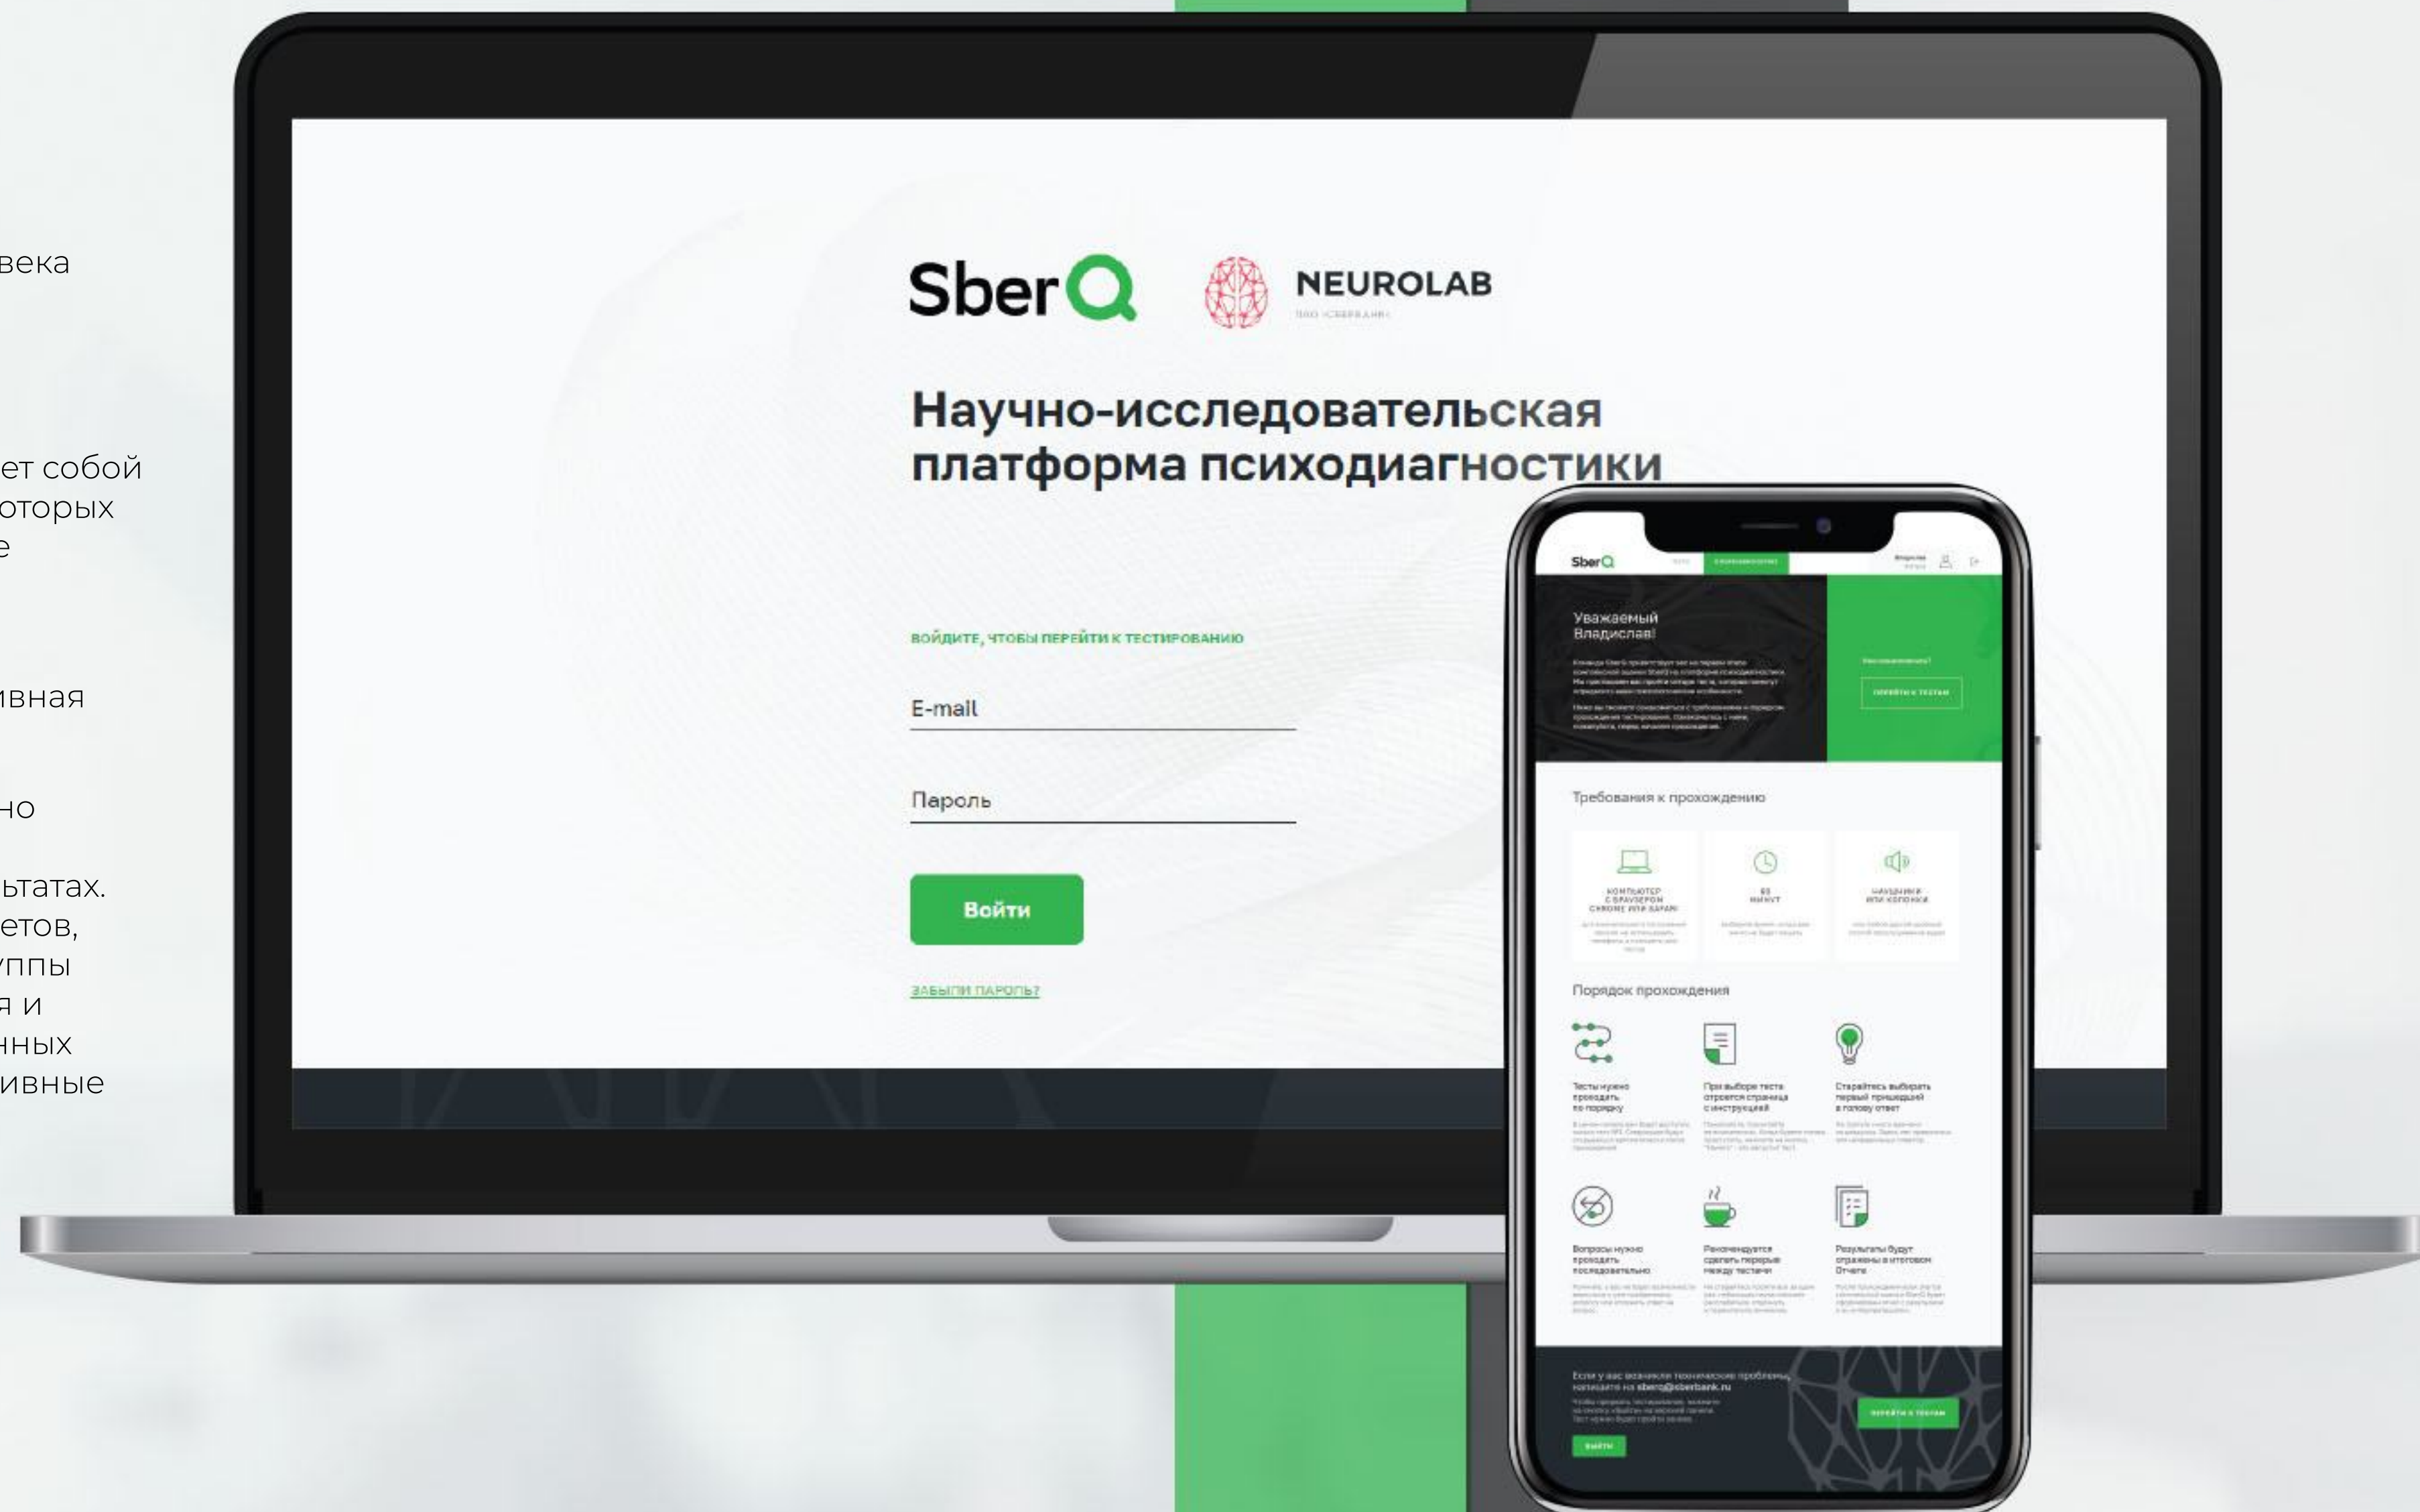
века

ет собой
оторых
е

ивная

но

ьтатах.
етов,
уппы
я и
нных
ивные

SberQ NEUROLAB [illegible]

Научно-исследовательская платформа психодиагностики

ВОЙДИТЕ, ЧТОБЫ ПЕРЕЙТИ К ТЕСТИРОВАНИЮ

E-mail

Пароль

Войти

ЗАБЫЛИ ПАРОЛЬ?

SberQ

Уважаемый Владислав!

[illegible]

Требования к прохождению

КОМПЬЮТЕР С БРАУЗЕРОМ CHROME ИЛИ SAFARI

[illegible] МИНУТ

НАУШНИКИ ИЛИ КОЛОНКИ

Порядок прохождения

Тесты нужно проходить по порядку

При выборе теста откроется страница с инструкцией

Старайтесь выбирать первый пришедший в голову ответ

Вопросы нужно проходить последовательно

Рекомендуется сделать перерыв между тестами

Результаты будут отражены в итоговом Отчете

Если у вас возникли технические проблемы, напишите на sberq@sberbank.ru

ПЕРЕЙТИ К ТЕСТАМ

ВЫЙТИ